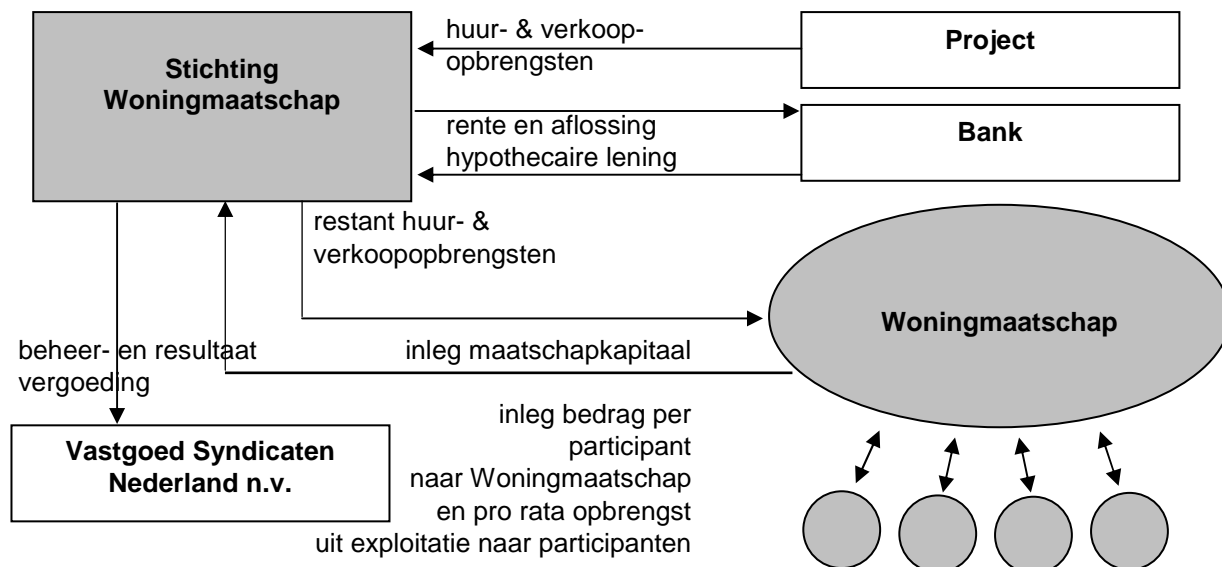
Stichting Woningmaatschap

huur- & verkoop-opbrengsten

Project

rente en aflossing hypothecaire lening

Bank

restant huur- & verkoopopbrengsten

Woningmaatschap

beheer- en resultaat vergoeding

inleg maatschapkapitaal

inleg bedrag per participant naar Woningmaatschap en pro rata opbrengst uit exploitatie naar participanten

Vastgoed Syndicaten Nederland n.v.